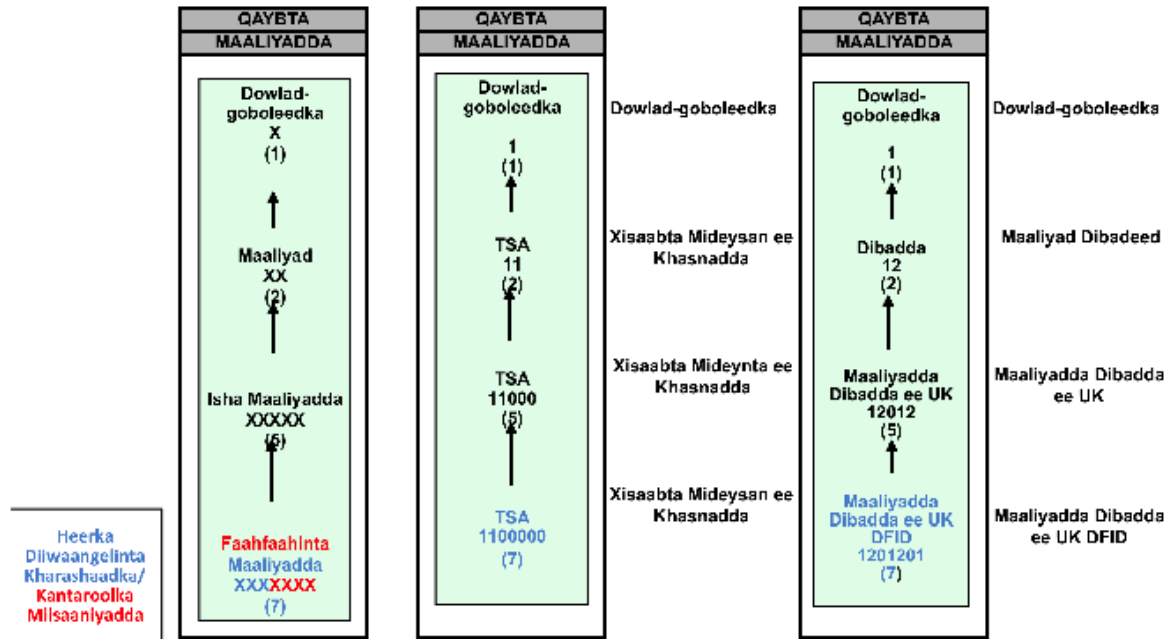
Heerka Diiwaangelinta Kharashaadka/ Kantaroolka Miisaaniyadda

QAYBTA
MAALIYADDA

Dowlad-goboleedka
X
(1)

Maaliyad
XX
(2)

Isha Maaliyadda
XXXXX
(5)

Faahfaahinta Maaliyadda
XXXXXXX
(7)

QAYBTA
MAALIYADDA

Dowlad-goboleedka
1
(1)

TSA
11
(2)

TSA
11000
(5)

TSA
1100000
(7)

Dowlad-goboleedka

Xisaabta Mideysan ee Khasnadda

Xisaabta Mideynta ee Khasnadda

Xisaabta Mideysan ee Khasnadda

QAYBTA
MAALIYADDA

Dowlad-goboleedka
1
(1)

Dibadda
12
(2)

Maaliyadda Dibadda ee UK
12012
(5)

Maaliyadda Dibadda ee UK DFID
1201201
(7)

Dowlad-goboleedka

Maaliyad Dibadeed

Maaliyadda Dibadda ee UK

Maaliyadda Dibadda ee UK DFID